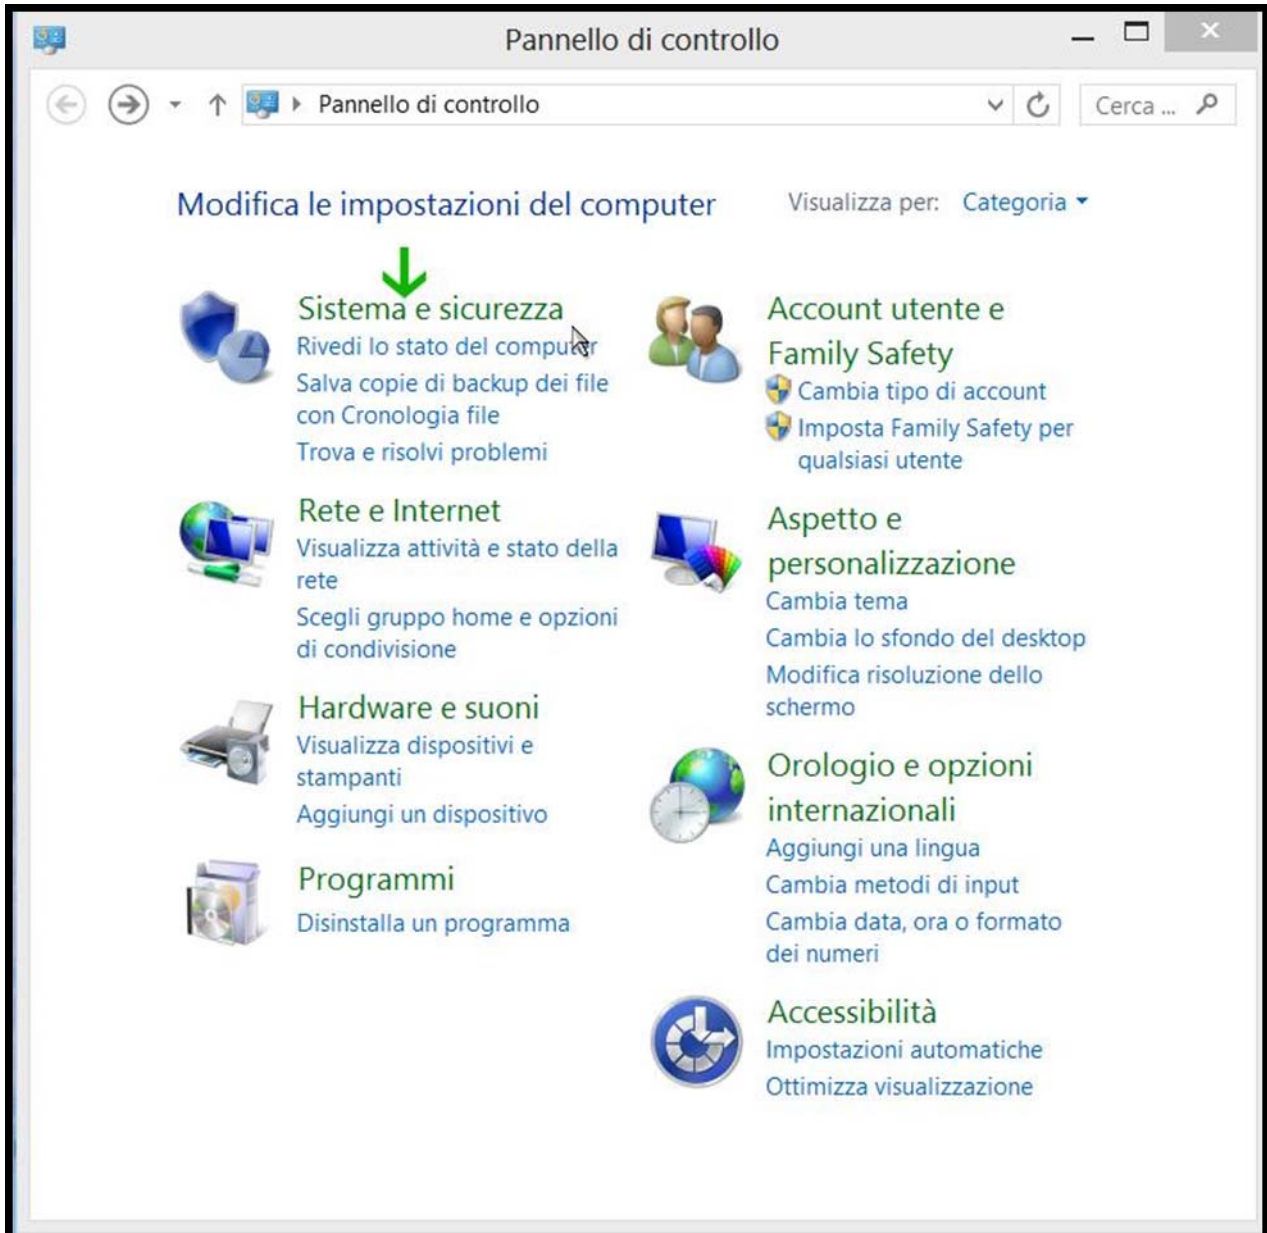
Pannello di controllo

Pannello di controllo

Cerca ...

Modifica le impostazioni del computer

Visualizza per: Categoria

Sistema e sicurezza
Rivedi lo stato del computer
Salva copie di backup dei file con Cronologia file
Trova e risolvi problemi

Rete e Internet
Visualizza attività e stato della rete
Scegli gruppo home e opzioni di condivisione

Hardware e suoni
Visualizza dispositivi e stampanti
Aggiungi un dispositivo

Programmi
Disinstalla un programma

Account utente e Family Safety
Cambia tipo di account
Imposta Family Safety per qualsiasi utente

Aspetto e personalizzazione
Cambia tema
Cambia lo sfondo del desktop
Modifica risoluzione dello schermo

Orologio e opzioni internazionali
Aggiungi una lingua
Cambia metodi di input
Cambia data, ora o formato dei numeri

Accessibilità
Impostazioni automatiche
Ottimizza visualizzazione